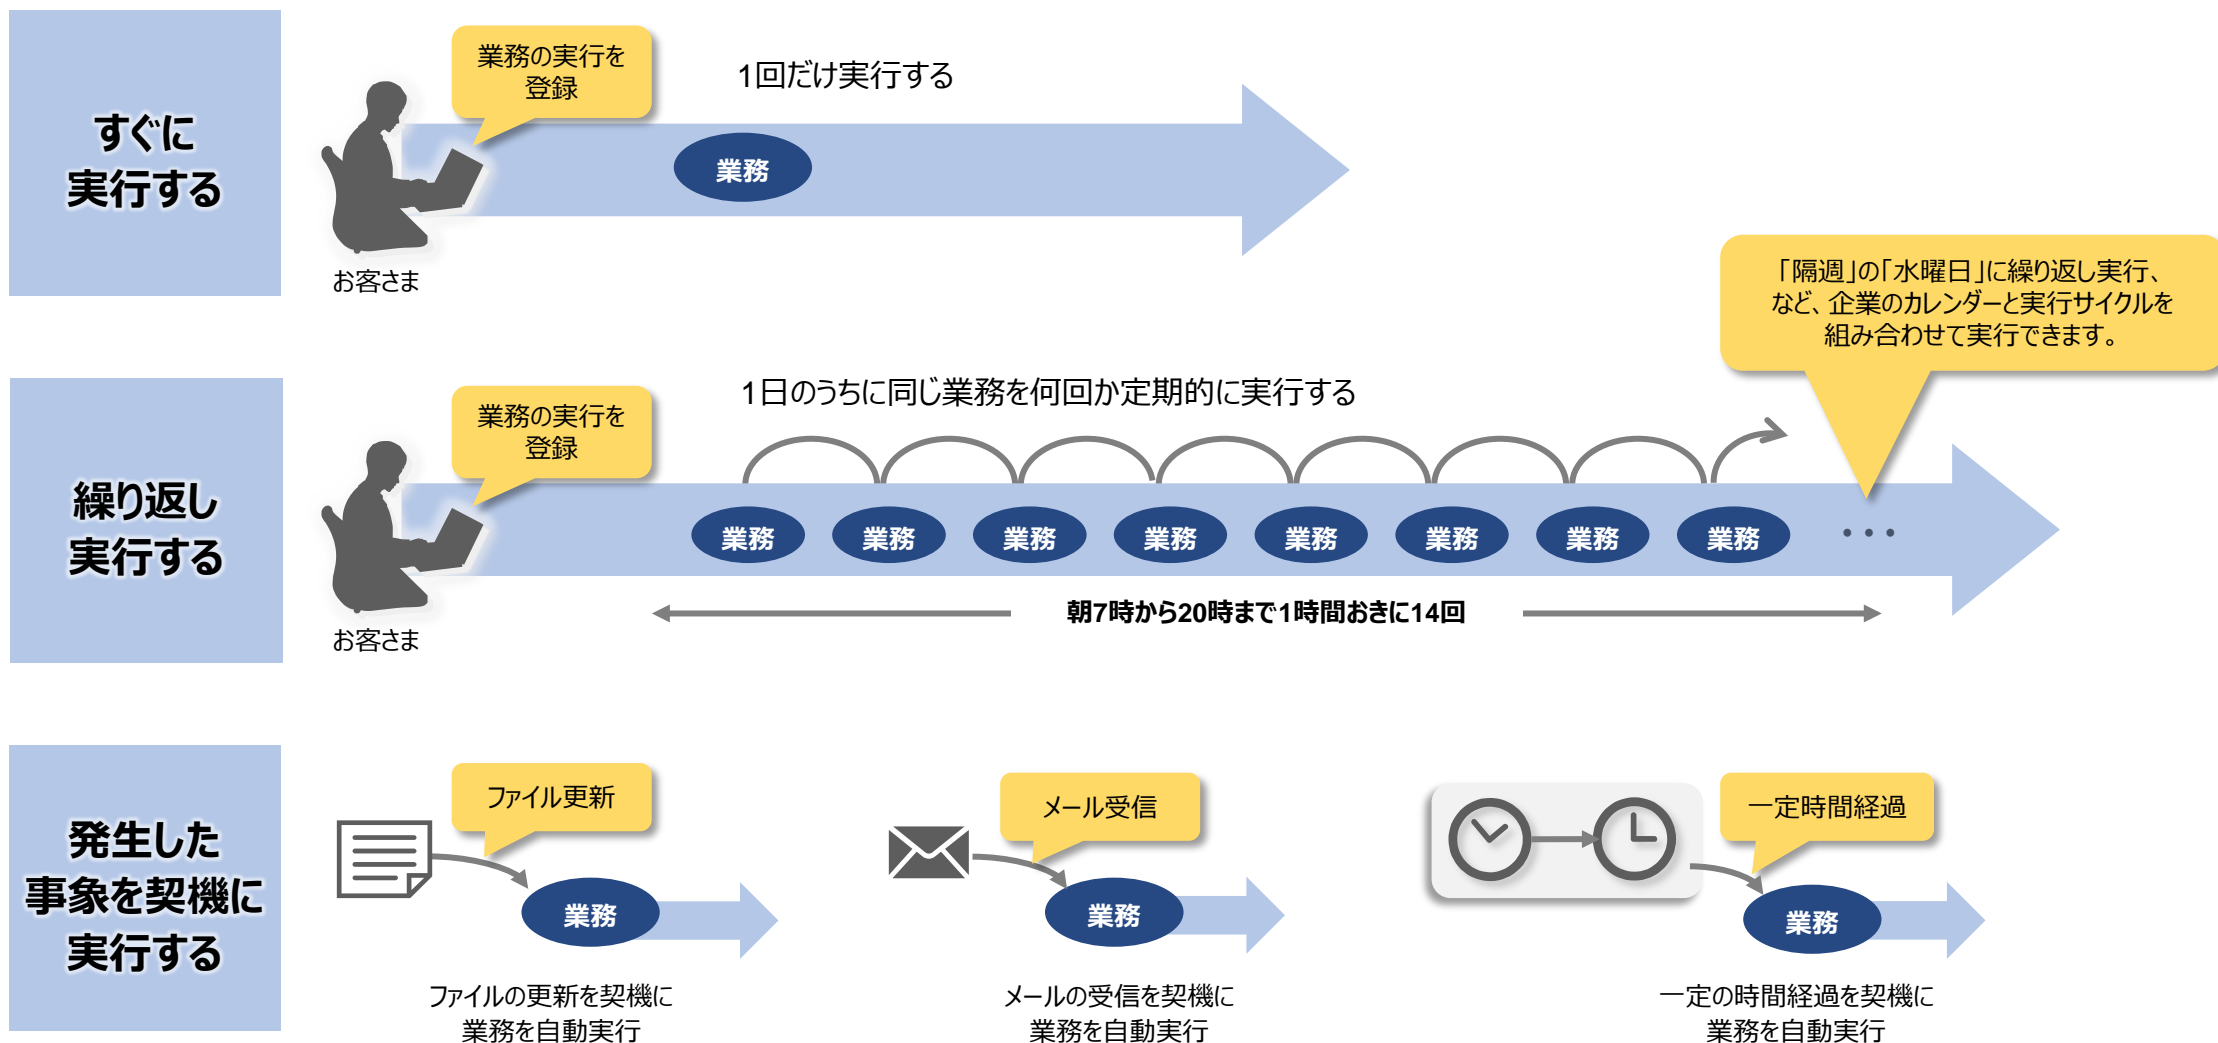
すぐに
実行する

業務の実行を
登録

1回だけ実行する

業務

お客さま

「隔週」の「水曜日」に繰り返し実行、
など、企業のカレンダーと実行サイクルを
組み合わせて実行できます。

繰り返し
実行する

業務の実行を
登録

1日のうちに同じ業務を何回か定期的に実行する

業務 業務 業務 業務 業務 業務 業務 業務 ・・・

お客さま

朝7時から20時まで1時間おきに14回

発生した
事象を契機に
実行する

ファイル更新

業務

ファイルの更新を契機に
業務を自動実行

メール受信

業務

メールの受信を契機に
業務を自動実行

一定時間経過

業務

一定の時間経過を契機に
業務を自動実行